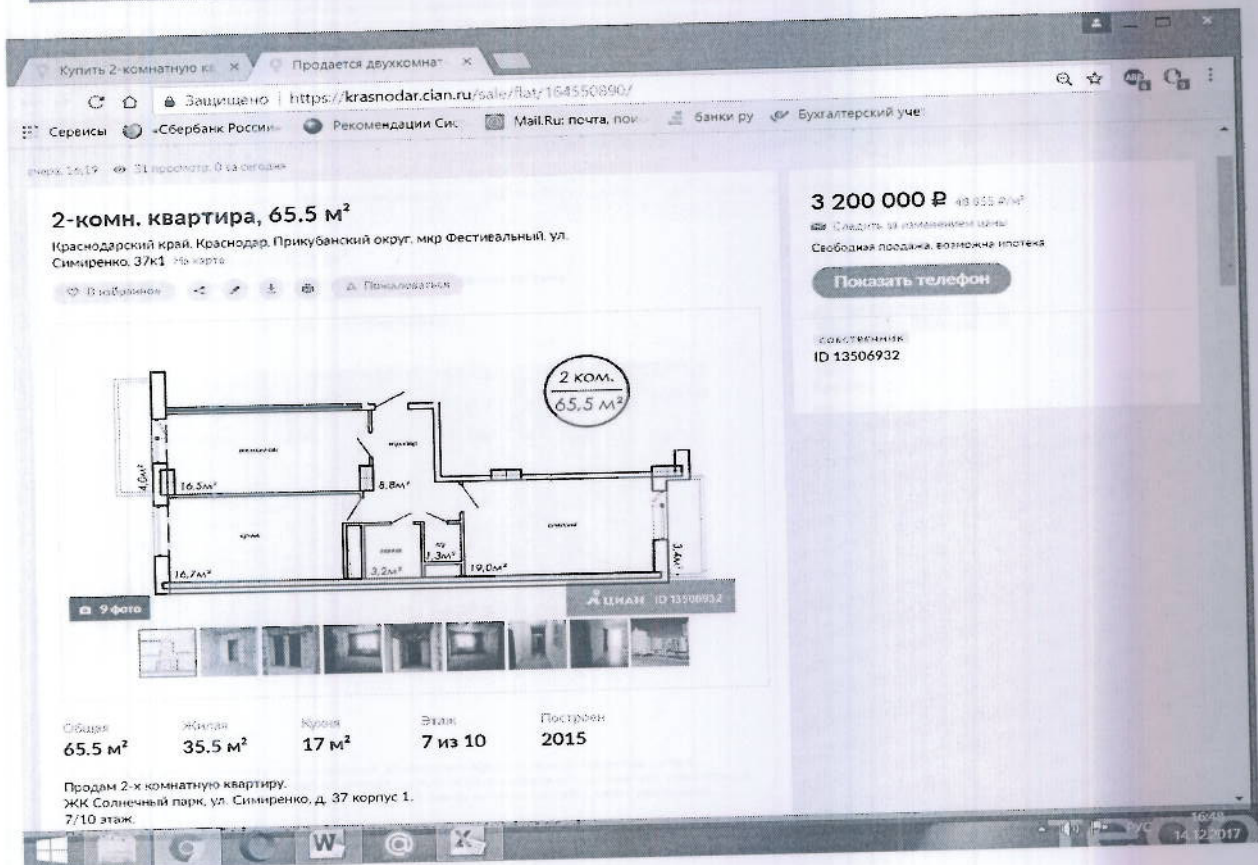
Купить 2-комнатную кв ×
Продается двухкомнат ×

Защищено | https://krasnodar.cian.ru/sale/flat/164550890/

Сервисы «Сбербанк России» Рекомендации Сис Mail.Ru: почта, пои банки ру Бухгалтерский учет

вчера, 16:19 31 просмотр, 0 за сегодня

2-комн. квартира, 65.5 м²

Краснодарский край, Краснодар, Прикубанский округ, мкр Фестивальный, ул. Симиренко, 37к1 На карте

В избранное Пожаловаться

2 ком.
65.5 м²

16.5м²
8.8м²
4.0м
16.7м²
3.2м²
1.3м²
19.0м²
3.4м

9 фото

ЦИАН ID 13506932

3 200 000 ₽ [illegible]
Следить за изменением цены
Свободная продажа, возможна ипотека

Показать телефон

собственник
ID 13506932

Общая
65.5 м²

Жилая
35.5 м²

Кухня
17 м²

Этаж
7 из 10

Построен
2015

Продам 2-х комнатную квартиру.
ЖК Солнечный парк, ул. Симиренко, д. 37 корпус 1.
7/10 этаж.

16:48
14.12.2017